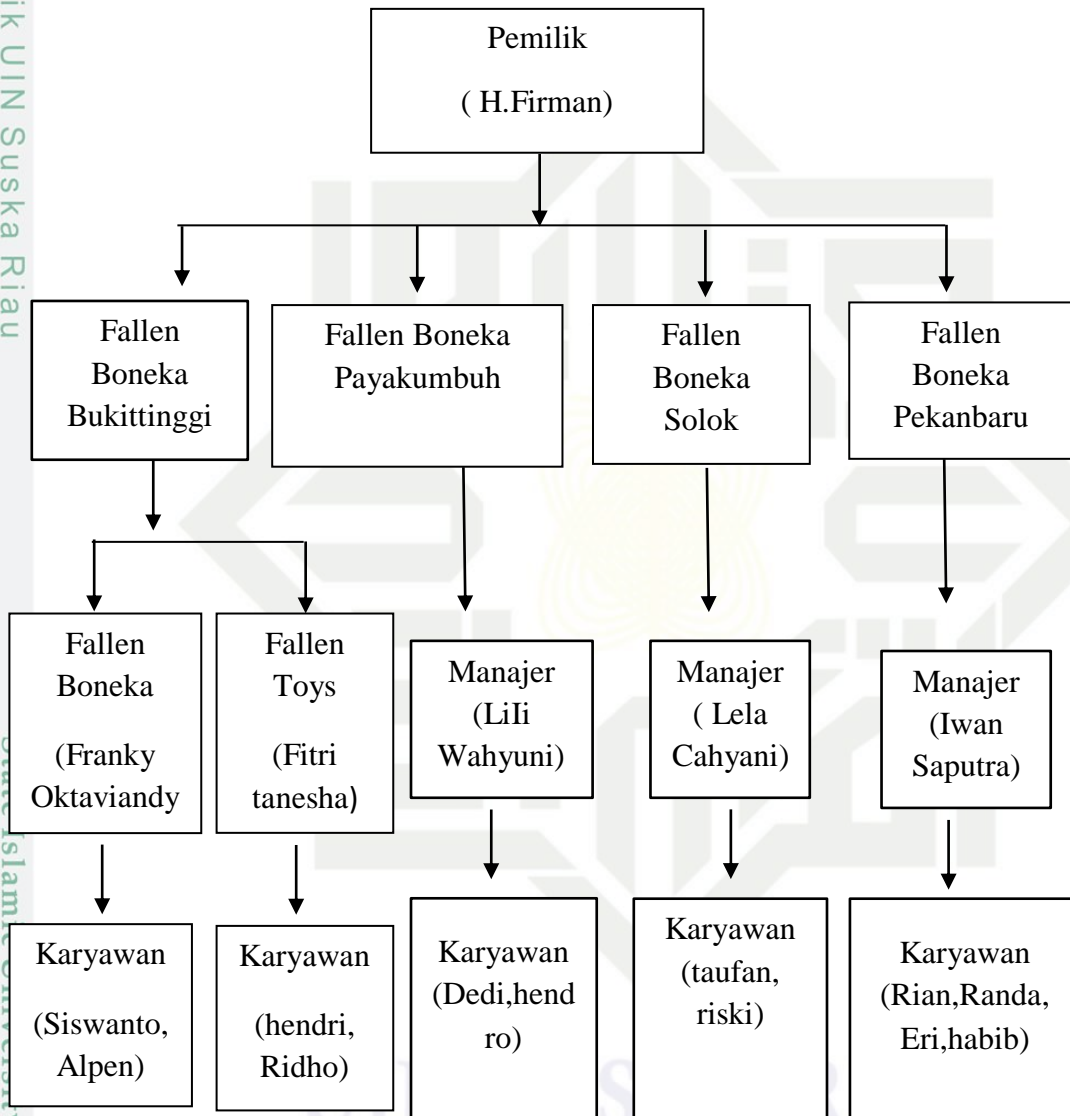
ik UIN Suska Riau

Pemilik
( H.Firman)

Fallen Boneka Bukittinggi

Fallen Boneka Payakumbuh

Fallen Boneka Solok

Fallen Boneka Pekanbaru

Fallen Boneka (Franky Oktaviandy

Fallen Toys (Fitri tanesha)

Manajer (LiIi Wahyuni)

Manajer ( Lela Cahyani)

Manajer (Iwan Saputra)

Karyawan (Siswanto, Alpen)

Karyawan (hendri, Ridho)

Karyawan (Dedi,hendro)

Karyawan (taufan, riski)

Karyawan (Rian,Randa, Eri,habib)

State Islamic Univers